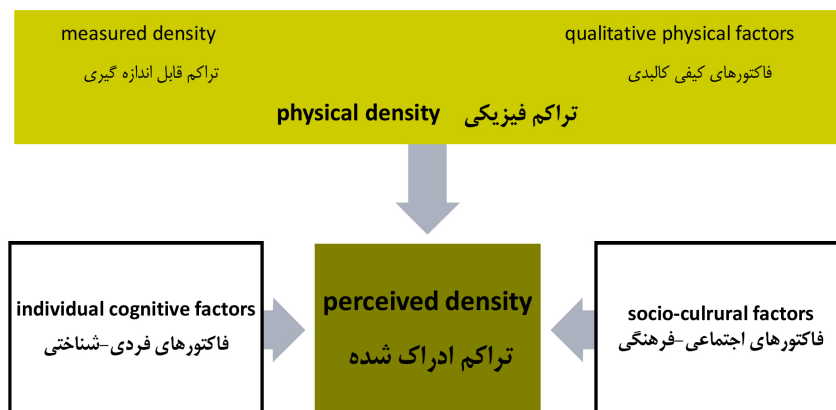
measured density
تراکم قابل اندازه گیری

qualitative physical factors
فاکتورهای کیفی کالبدی

physical density تراکم فیزیکی

individual cognitive factors
فاکتورهای فردی-شناختی

perceived density
تراکم ادراک شده

socio-culrural factors
فاکتورهای اجتماعی-فرهنگی